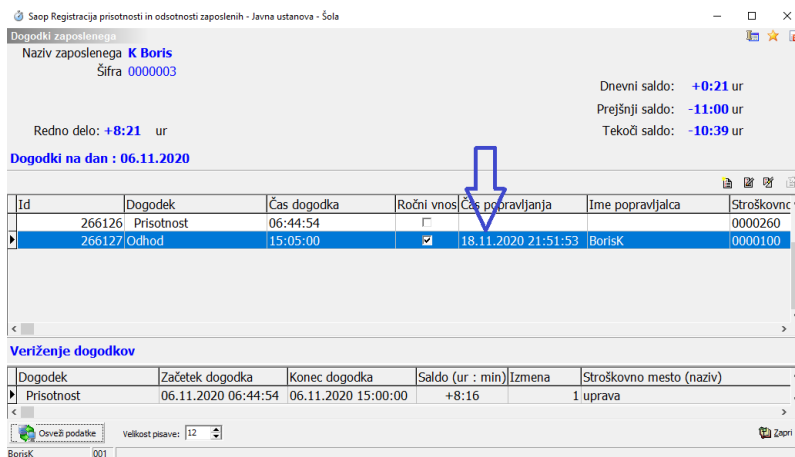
Saop Registracija prisotnosti in odsotnosti zaposlenih - Javna ustanova - Šola

Dogodki zaposlenega

Naziv zaposlenega K Boris
Šifra 0000003

Dnevni saldo: +0:21 ur
Prejšnji saldo: -11:00 ur
Redno delo: +8:21 ur
Tekoči saldo: -10:39 ur

Dogodki na dan : 06.11.2020

| Id | Dogodek | Čas dogodka | Ročni vnos | Čas popravljanja | Ime popravljalca | Stroškovno |
|---|---|---|---|---|---|---|
| 266126 | Prisotnost | 06:44:54 | ☐ | | | 0000260 |
| 266127 | Odhod | 15:05:00 | ☑ | 18.11.2020 21:51:53 | BorisK | 0000100 |

Veriženje dogodkov

| Dogodek | Začetek dogodka | Konec dogodka | Saldo (ur : min) | Izmena | Stroškovno mesto (naziv) |
|---|---|---|---|---|---|
| Prisotnost | 06.11.2020 06:44:54 | 06.11.2020 15:00:00 | +8:16 | 1 | uprava |

Osveži podatke Velikost pisave: 12 Zapri

BorisK 001